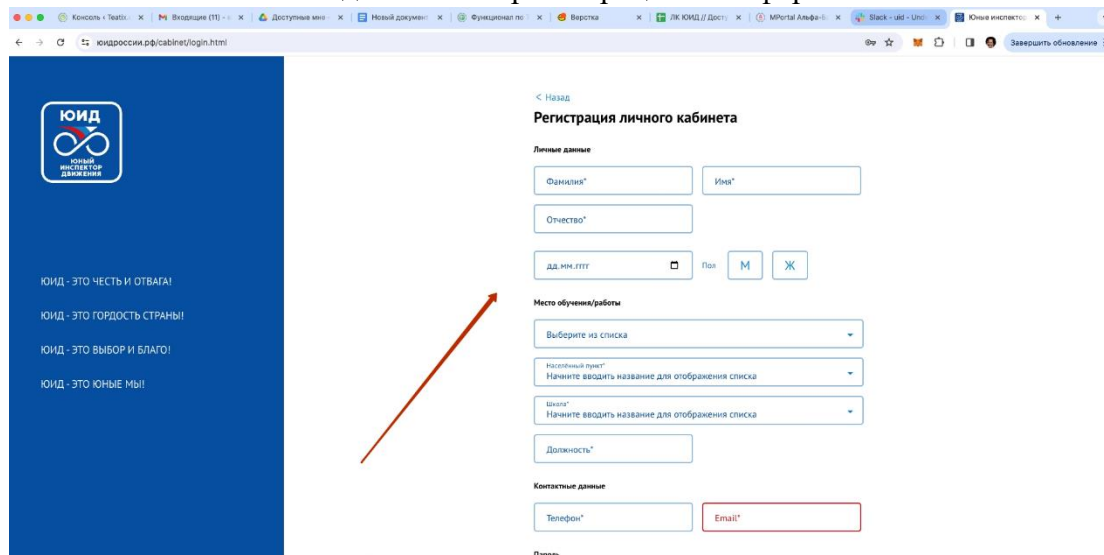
Консоль ‹ Teatix | Входящие (11) | Доступные мне | Новый документ | Функционал по | Верстка | ЛК ЮИД // Досту | MPortal Альфа | Slack - uid - Unc | Юные инспектор | +

юидроссии.рф/cabinet/login.html

Завершить обновление

ЮИД
ЮНЫЙ ИНСПЕКТОР ДВИЖЕНИЯ

ЮИД - ЭТО ЧЕСТЬ И ОТВАГА!

ЮИД - ЭТО ГОРДОСТЬ СТРАНЫ!

ЮИД - ЭТО ВЫБОР И БЛАГО!

ЮИД - ЭТО ЮНЫЕ МЫ!

< Назад

Регистрация личного кабинета

Личные данные

Фамилия*

Имя*

Отчество*

дд.мм.гггг

Пол М Ж

Место обучения/работы

Выберите из списка

Населенный пункт*
Начните вводить название для отображения списка

Школа*
Начните вводить название для отображения списка

Должность*

Контактные данные

Телефон*

Email*

Пароль